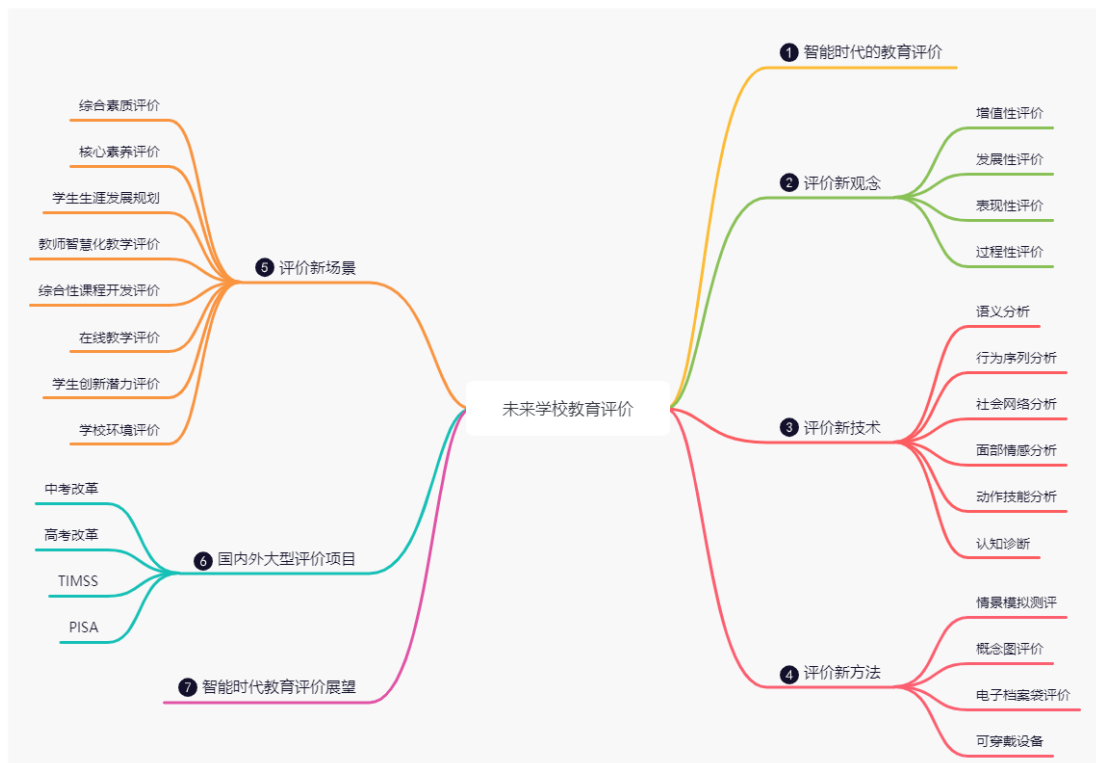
未来学校教育评价

1 智能时代的教育评价

2 评价新观念
增值性评价
发展性评价
表现性评价
过程性评价

3 评价新技术
语义分析
行为序列分析
社会网络分析
面部情感分析
动作技能分析
认知诊断

4 评价新方法
情景模拟测评
概念图评价
电子档案袋评价
可穿戴设备

5 评价新场景
综合素质评价
核心素养评价
学生生涯发展规划
教师智慧化教学评价
综合性课程开发评价
在线教学评价
学生创新潜力评价
学校环境评价

6 国内外大型评价项目
中考改革
高考改革
TIMSS
PISA

7 智能时代教育评价展望